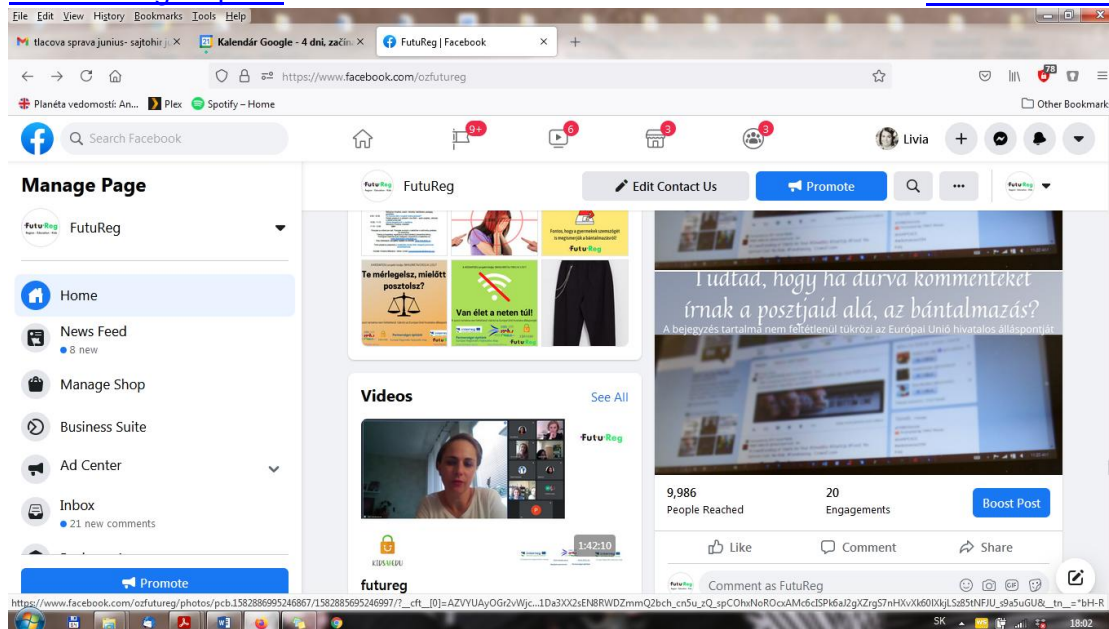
File Edit View History Bookmarks Tools Help

tlacova sprava junius- sajtohir j ×
Kalendár Google - 4 dni, začín ×
FutuReg | Facebook ×
+

https://www.facebook.com/ozfutureg

Planéta vedomostí: An...
Plex
Spotify – Home
Other Bookmarks

Search Facebook
9+
6
3
3
Livia

Manage Page
FutuReg
Home
News Feed
8 new
Manage Shop
Business Suite
Ad Center
Inbox
21 new comments
Promote

FutuReg
Edit Contact Us
Promote

Te mérlegelsz, mielőtt posztolsz?
Van élet a neten túl!

Videos
See All
futuReg
1:42:10
KIDS AKEDU
futureg

Tudtad, hogy ha durva kommenteket írnak a posztjaid alá, az bántalmazás?
A bejegyzés tartalma nem feltétlenül tükrözi az Európai Unió hivatalos álláspontját

9,986
People Reached
20
Engagements
Boost Post
Like
Comment
Share
Comment as FutuReg

https://www.facebook.com/ozfutureg/photos/pcb.1582886995246867/1582885695246997/?__cft__[0]=AZVYUAyOGr2vWjc...1Da3XX2sEN8RWDZmmQ2bch_cn5u_zQ_spCOhxNoROcxAMc6cISPk6aJ2gXZrgS7nHXvXk60IXkjLSz85tNFJU_s9a5uGU&__tn__=*bH-R

SK
18:02